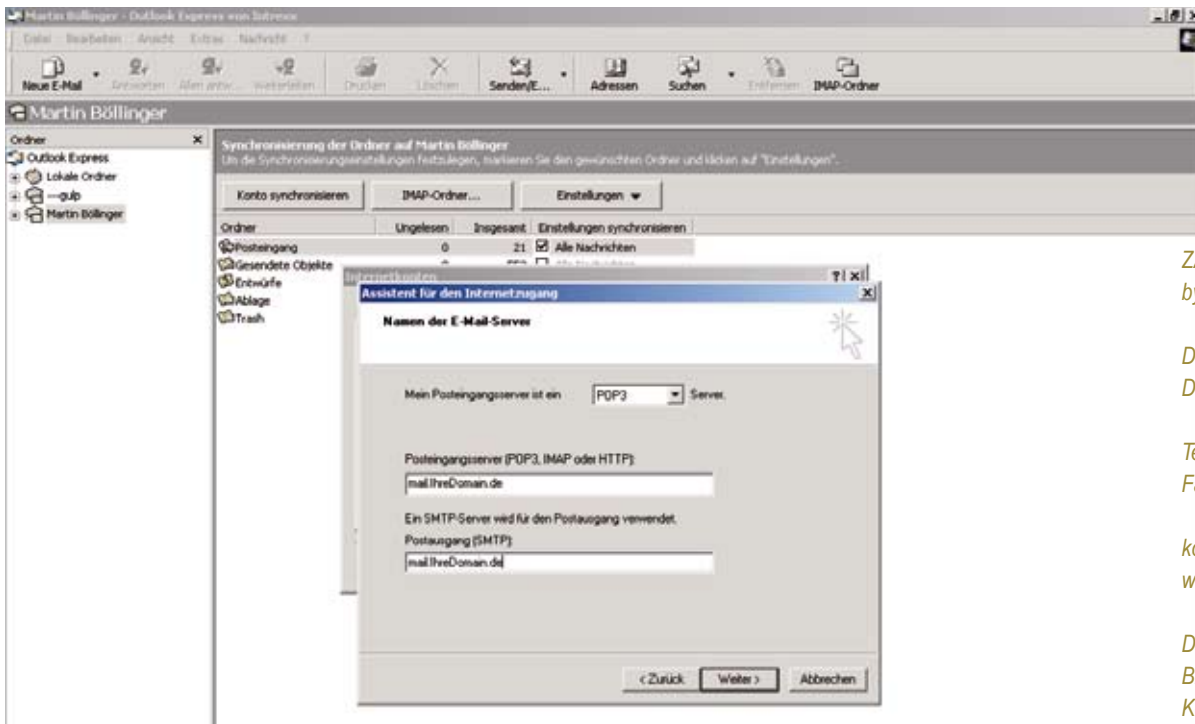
Martin Böllinger - Outlook Express von Intrence

Datei Bearbeiten Ansicht Extras Nachricht ?

Neue E-Mail Antworten Allen antw... Weiterleiten Drucken Löschen Senden/E... Adressen Suchen Entfernen IMAP-Ordner

Martin Böllinger

Ordner
Outlook Express
Lokale Ordner
---gulp
Martin Böllinger

Synchronisierung der Ordner auf Martin Böllinger
Um die Synchronisierungseinstellungen festzulegen, markieren Sie den gewünschten Ordner und klicken auf "Einstellungen".

Konto synchronisieren | IMAP-Ordner... | Einstellungen

| Ordner | Ungelesen | Insgesamt | Einstellungen synchronisieren |
|---|---|---|---|
| Posteingang | 0 | 21 | Alle Nachrichten |
| Gesendete Objekte | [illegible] | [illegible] | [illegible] |
| Entwürfe | | | |
| Ablage | | | |
| Trash | | | |

Internetkonten

Assistent für den Internetzugang

Namen der E-Mail-Server

Mein Posteingangsserver ist ein POP3 Server.

Posteingangsserver (POP3, IMAP oder HTTP):
mail.IhreDomain.de

Ein SMTP-Server wird für den Postausgang verwendet.
Postausgang (SMTP):
mail.IhreDomain.de

< Zurück Weiter > Abbrechen

Z
b

D
D

T
F

k
w

D
B
K